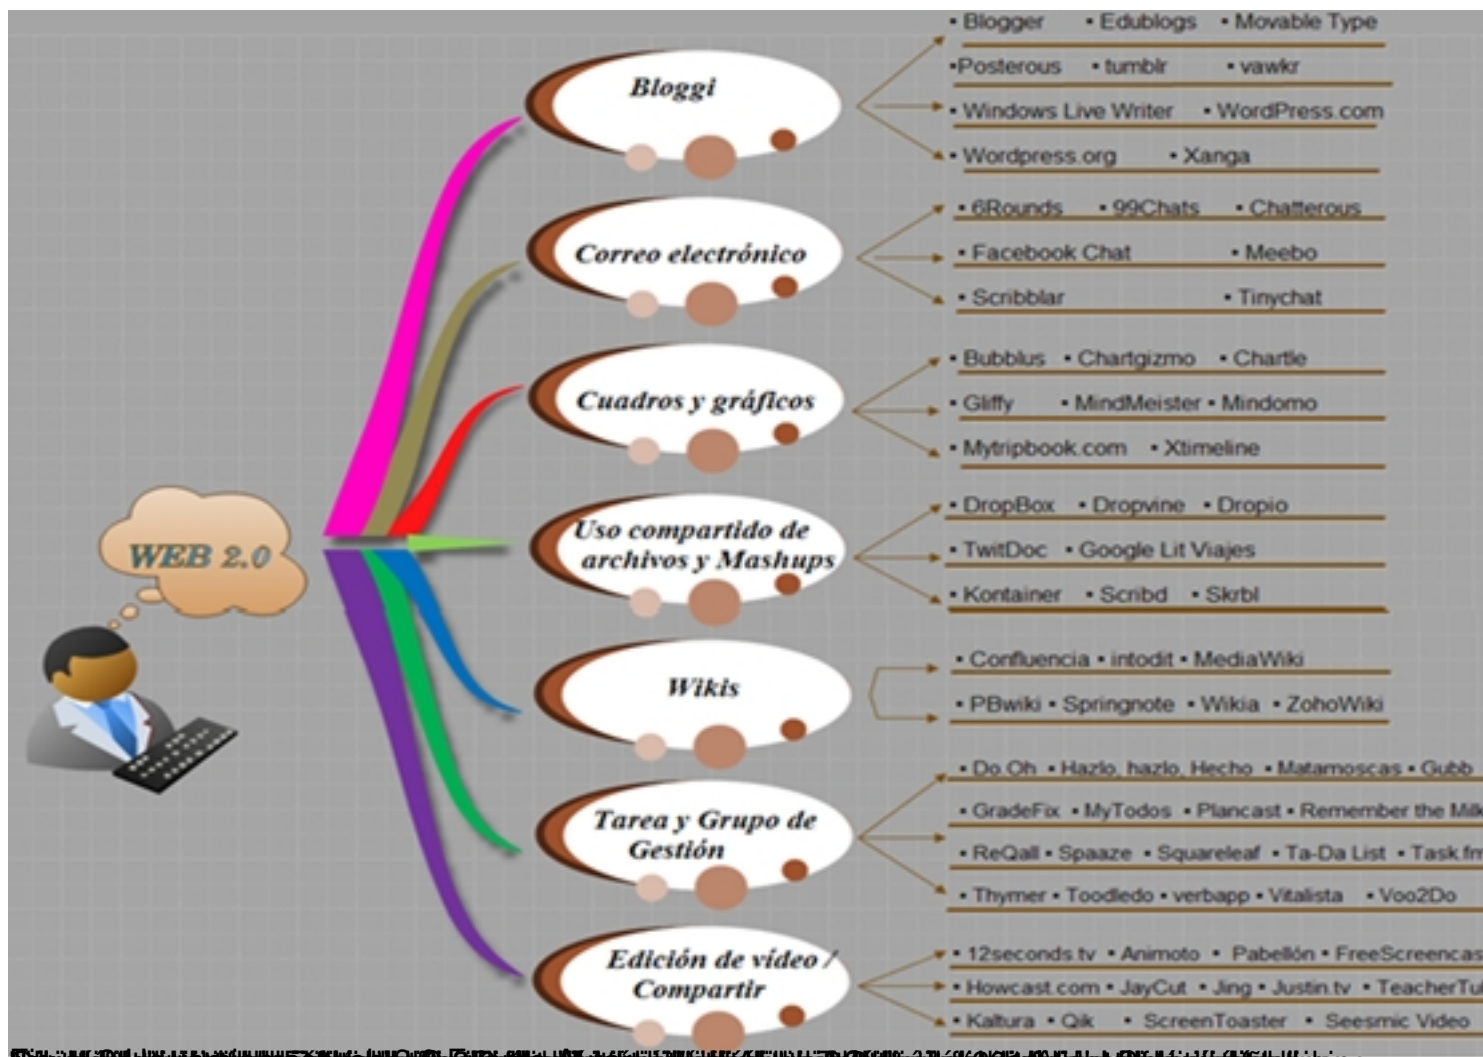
WEB 2.0

Bloggi

• Blogger • Edublogs • Movable Type

•Posterous • tumblr • vawkr

• Windows Live Writer • WordPress.com

• Wordpress.org • Xanga

Correo electrónico

• 6Rounds • 99Chats • Chatterous

• Facebook Chat • Meebo

• Scribblar • Tinychat

Cuadros y gráficos

• Bubblus • Chartgizmo • Chartle

• Gliffy • MindMeister • Mindomo

• Mytripbook.com • Xtimeline

Uso compartido de archivos y Mashups

• DropBox • Dropvine • Dropio

• TwitDoc • Google Lit Viajes

• Kontainer • Scribd • Skrbl

Wikis

• Confluencia • intodit • MediaWiki

• PBwiki • Springnote • Wikia • ZohoWiki

Tarea y Grupo de Gestión

• Do Oh • Hazlo, hazlo, Hecho • Matamoscas • Gubb

• GradeFix • MyTodos • Plancast • Remember the Mil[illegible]

• ReQall • Spaaze • Squareleaf • Ta-Da List • Task.fm

• Thymer • Toodledo • verbapp • Vitalista • Voo2Do

Edición de video / Compartir

• 12seconds.tv • Animoto • Pabellón • FreeScreencas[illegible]

• Howcast.com • JayCut • Jing • Justin.tv • TeacherTu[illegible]

• Kaltura • Qik • ScreenToaster • Seesmic Video

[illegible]